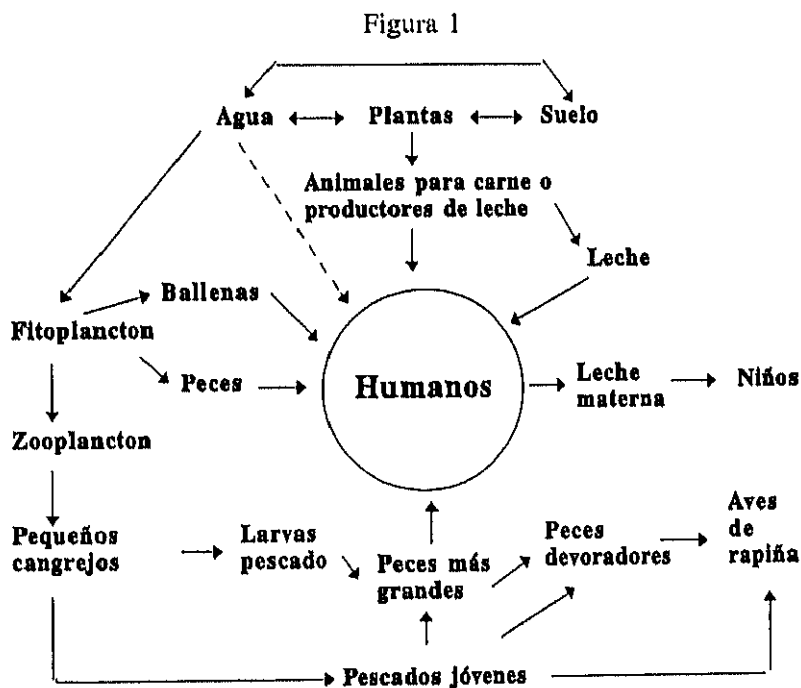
Figura 1

Agua

Plantas

Suelo

Animales para carne o productores de leche

Leche

Ballenas

Fitoplancton

Peces

Humanos

Leche materna

Niños

Zooplancton

Pequeños cangrejos

Larvas pescado

Peces más grandes

Peces devoradores

Aves de rapiña

Pescados jóvenes